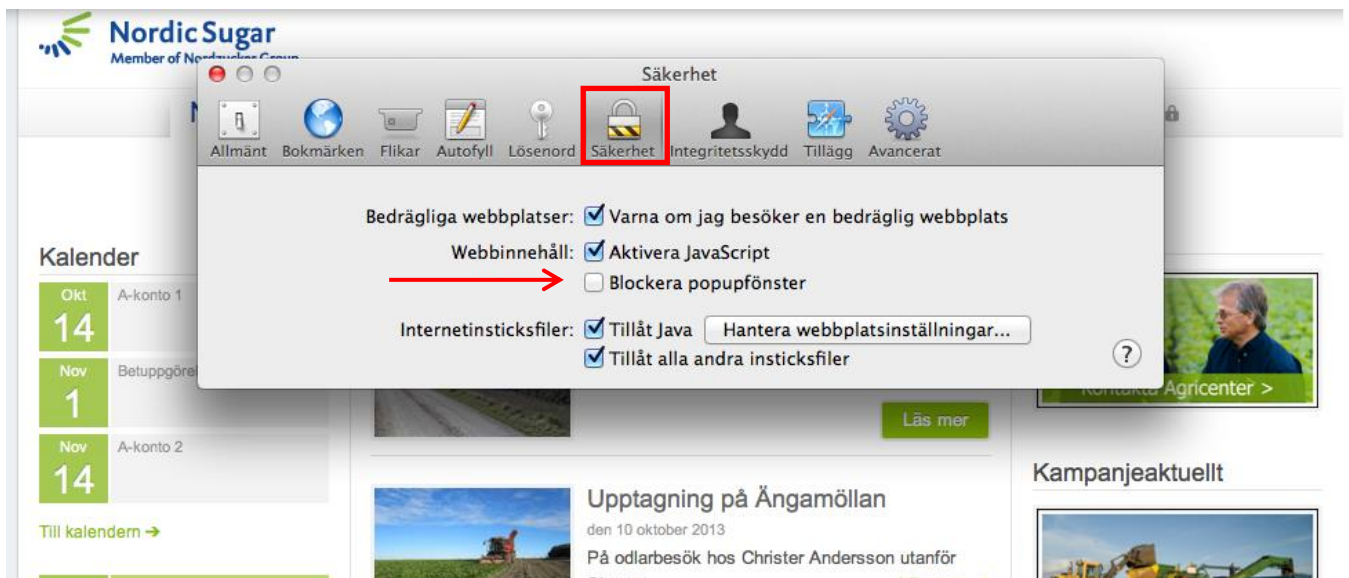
Nordic Sugar
Member of Nordzucker Group

Säkerhet

Allmänt Bokmärken Flikar Autofyll Lösenord Säkerhet Integritetsskydd Tillägg Avancerat

Bedrägliga webbplatser: Varna om jag besöker en bedräglig webbplats
Webbinnehåll: Aktivera JavaScript
Blockera popupfönster

Internetinsticksfiler: Tillåt Java Hantera webbplatsinställningar...
Tillåt alla andra insticksfiler

?

Kalender

Okt
14
A-konto 1

Nov
1
Betuppgörel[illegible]

Nov
14
A-konto 2

Till kalendern ➔

Läs mer

Kontakta Agricenter >

Kampanjeaktuellt

Upptagning på Ängamöllan
den 10 oktober 2013
På odlarbesök hos Christer Andersson utanför